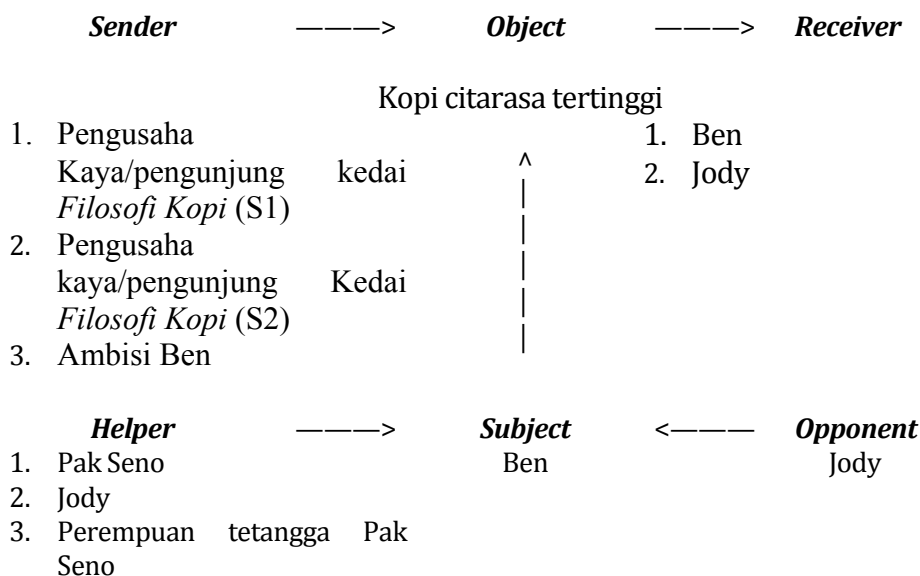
*Sender* ———> *Object* ———> *Receiver*

Kopi citarasa tertinggi

1. Pengusaha Kaya/pengunjung kedai *Filosofi Kopi* (S1)
2. Pengusaha kaya/pengunjung Kedai *Filosofi Kopi* (S2)
3. Ambisi Ben

1. Ben
2. Jody

*Helper* ———> *Subject* <——— *Opponent*

1. Pak Seno
2. Jody
3. Perempuan tetangga Pak Seno

Ben

Jody